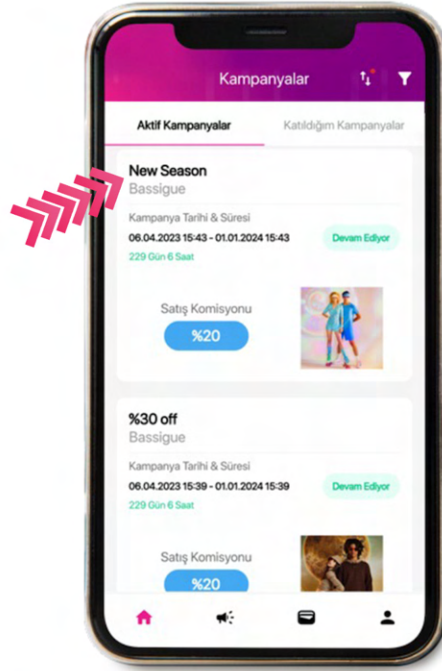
Kampanyalar

Aktif Kampanyalar

Katıldığım Kampanyalar

New Season
Bassigue

Kampanya Tarihi & Süresi
06.04.2023 15:43 - 01.01.2024 15:43
229 Gün 6 Saat

Devam Ediyor

Satış Komisyonu
%20

%30 off
Bassigue

Kampanya Tarihi & Süresi
06.04.2023 15:39 - 01.01.2024 15:39
229 Gün 6 Saat

Devam Ediyor

Satış Komisyonu
%20